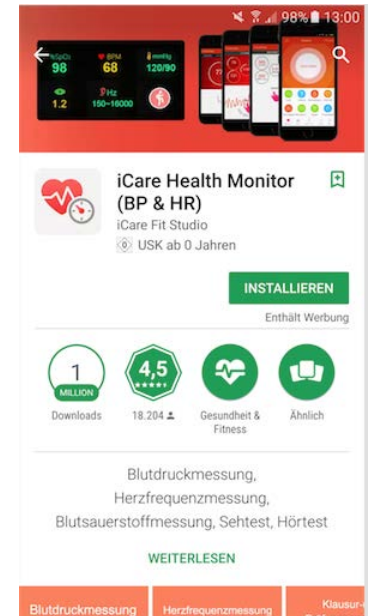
98% 13:00

%SpO2 98
BPM 68
mmHg 120/90
1.2
Hz 150~16000

iCare Health Monitor (BP & HR)
iCare Fit Studio
USK ab 0 Jahren

INSTALLIEREN
Enthält Werbung

1 MILLION
Downloads

4,5
18.204

Gesundheit & Fitness

Ähnlich

Blutdruckmessung, Herzfrequenzmessung, Blutsauerstoffmessung, Sehtest, Hörtest

WEITERLESEN

Blutdruckmessung
Herzfrequenzmessung
Klausur-